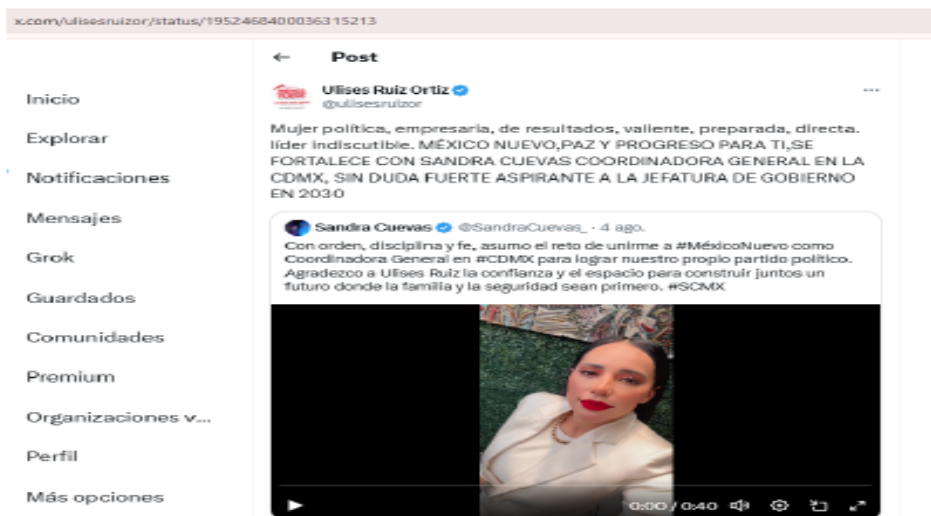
x.com/ulisesruizor/status/1952468400036315213

←  Post

Inicio
Explorar
Notificaciones
Mensajes
Grok
Guardados
Comunidades
Premium
Organizaciones v...
Perfil
Más opciones

Ulises Ruiz Ortiz
@ulisesruizor

Mujer política, empresaria, de resultados, valiente, preparada, directa. líder indiscutible. MÉXICO NUEVO,PAZ Y PROGRESO PARA TI,SE FORTALECE CON SANDRA CUEVAS COORDINADORA GENERAL EN LA CDMX, SIN DUDA FUERTE ASPIRANTE A LA JEFATURA DE GOBIERNO EN 2030

Sandra Cuevas @SandraCuevas_ · 4 ago.
Con orden, disciplina y fe, asumo el reto de unirme a #MéxicoNuevo como Coordinadora General en #CDMX para lograr nuestro propio partido político. Agradezco a Ulises Ruiz la confianza y el espacio para construir juntos un futuro donde la familia y la seguridad sean primero. #SCMX

0:00 / 0:40